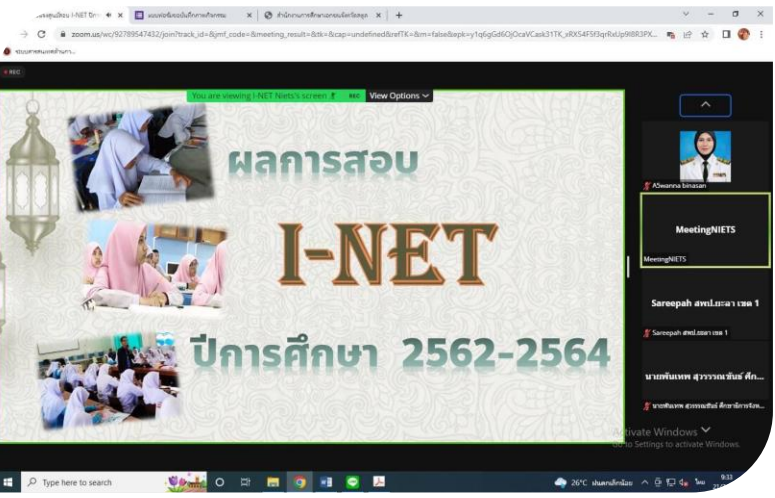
ผลการสอบ I-NET ปีการศึกษา 2562-2564

You are viewing I-NET Niets's screen
View Options

zoom.us/wc/92789547432/join?track_id=&jmf_code=&meeting_result=&tk=&cap=undefined&refTK=&lm=false&wpk=

AiSwanna binasan
MeetingNIETS
MeetingNIETS
Sareepah สพป.ยะลา เขต 1
Sareepah สพป.ยะลา เขต 1
นายพันเทพ สุวรรณชนันท์ ศึก...
นายพันเทพ สุวรรณชนันท์ ศึกษาธิการจังห...

Activate Windows
Go to Settings to activate Windows.

Type here to search
26°C